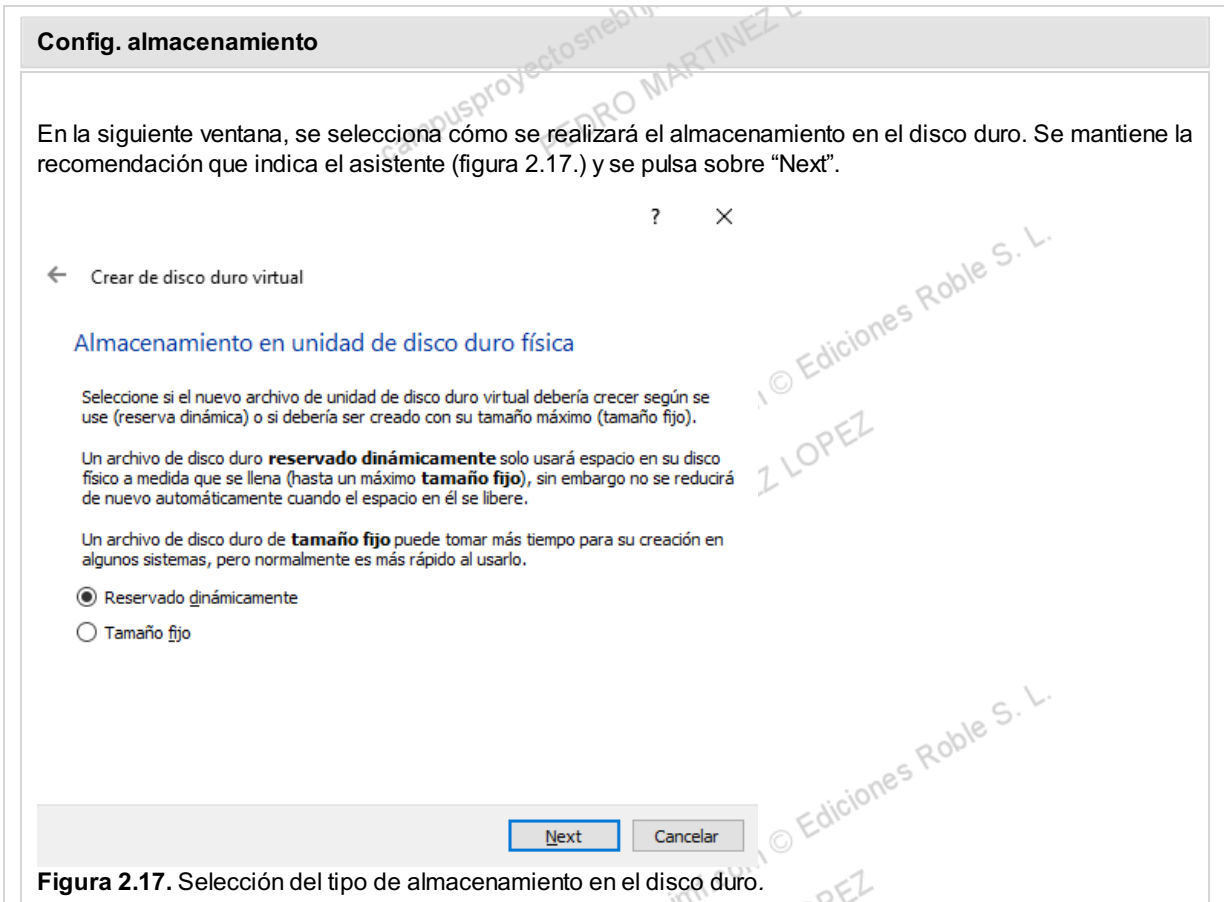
Config. almacenamiento

En la siguiente ventana, se selecciona cómo se realizará el almacenamiento en el disco duro. Se mantiene la recomendación que indica el asistente (figura 2.17.) y se pulsa sobre "Next".

? ×

← Crear de disco duro virtual

Almacenamiento en unidad de disco duro física

Seleccione si el nuevo archivo de unidad de disco duro virtual debería crecer según se use (reserva dinámica) o si debería ser creado con su tamaño máximo (tamaño fijo).

Un archivo de disco duro **reservado dinámicamente** solo usará espacio en su disco físico a medida que se llena (hasta un máximo **tamaño fijo**), sin embargo no se reducirá de nuevo automáticamente cuando el espacio en él se libere.

Un archivo de disco duro de **tamaño fijo** puede tomar más tiempo para su creación en algunos sistemas, pero normalmente es más rápido al usarlo.

Reservado dinámicamente

Tamaño fijo

Next Cancelar

**Figura 2.17.** Selección del tipo de almacenamiento en el disco duro.

campusproyectosnebrija PEDRO MARTINEZ LOPEZ © Ediciones Roble S. L.